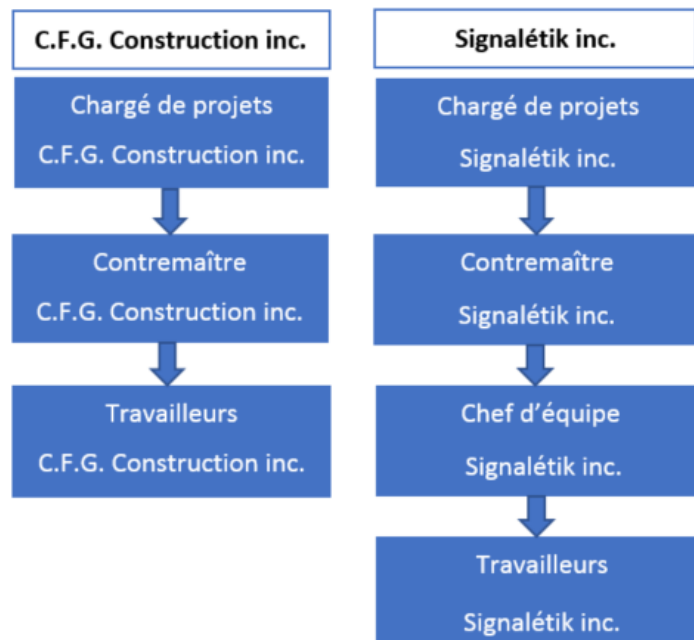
C.F.G. Construction inc.

Chargé de projets

C.F.G. Construction inc.

Contremaître

C.F.G. Construction inc.

Travailleurs

C.F.G. Construction inc.

Signalétik inc.

Chargé de projets

Signalétik inc.

Contremaître

Signalétik inc.

Chef d'équipe

Signalétik inc.

Travailleurs

Signalétik inc.